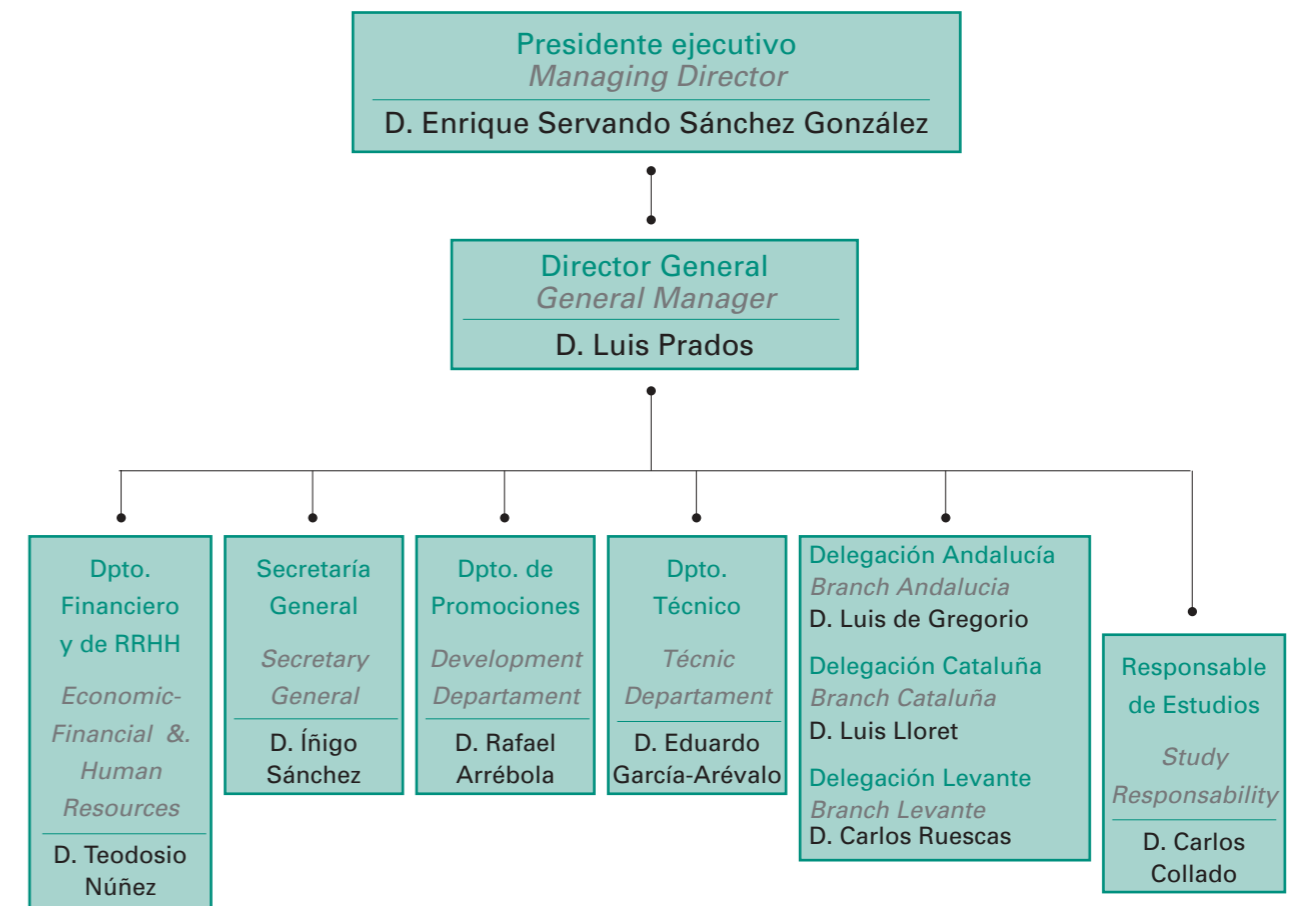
Presidente ejecutivo
Managing Director
D. Enrique Servando Sánchez González

Director General
General Manager
D. Luis Prados

Dpto. Financiero y de RRHH
Economic-Financial &. Human Resources
D. Teodosio Núñez

Secretaría General
Secretary General
D. Íñigo Sánchez

Dpto. de Promociones
Development Departament
D. Rafael Arrébola

Dpto. Técnico
Técnic Departament
D. Eduardo García-Arévalo

Delegación Andalucía
Branch Andalucia
D. Luis de Gregorio

Delegación Cataluña
Branch Cataluña
D. Luis Lloret

Delegación Levante
Branch Levante
D. Carlos Ruescas

Responsable de Estudios
Study Responsability
D. Carlos Collado